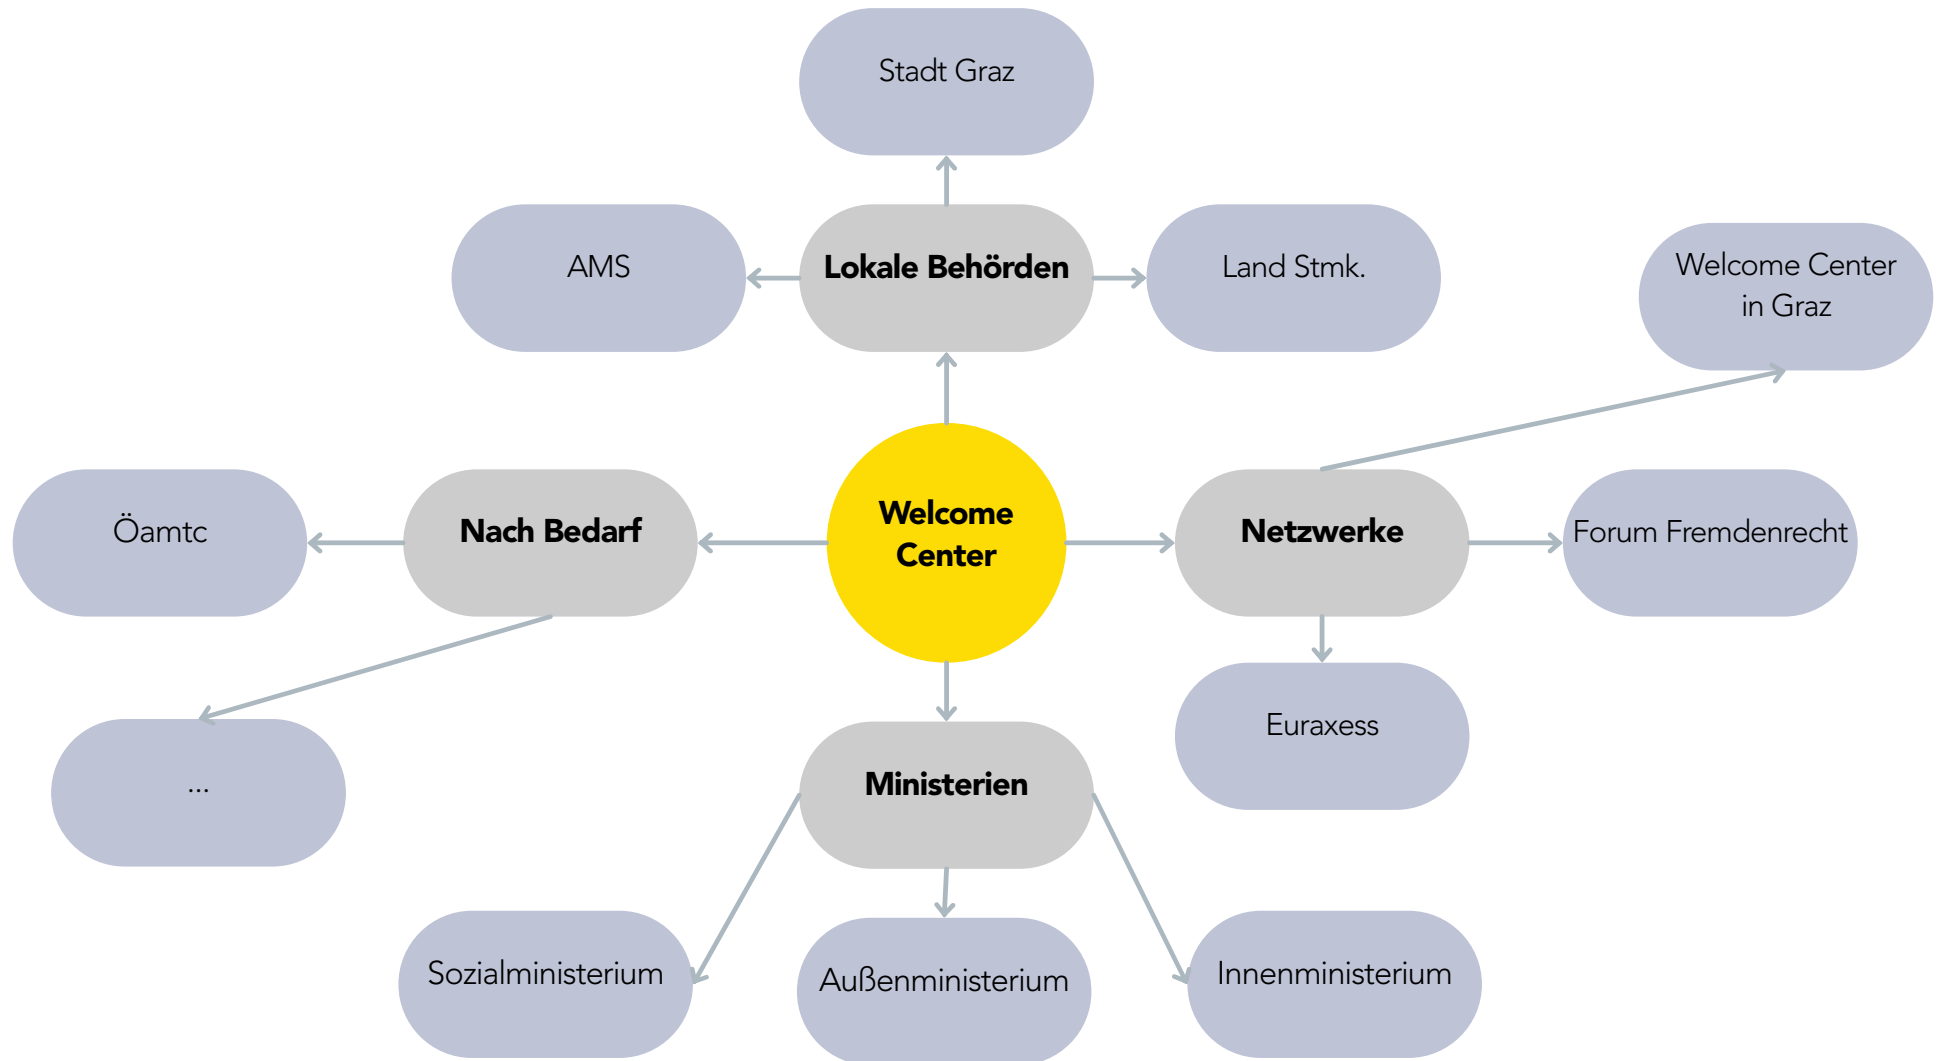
Stadt Graz

AMS

Lokale Behörden

Land Stmk.

Welcome Center in Graz

Öamtc

Nach Bedarf

Welcome Center

Netzwerke

Forum Fremdenrecht

Euraxess

...

Ministerien

Sozialministerium

Außenministerium

Innenministerium